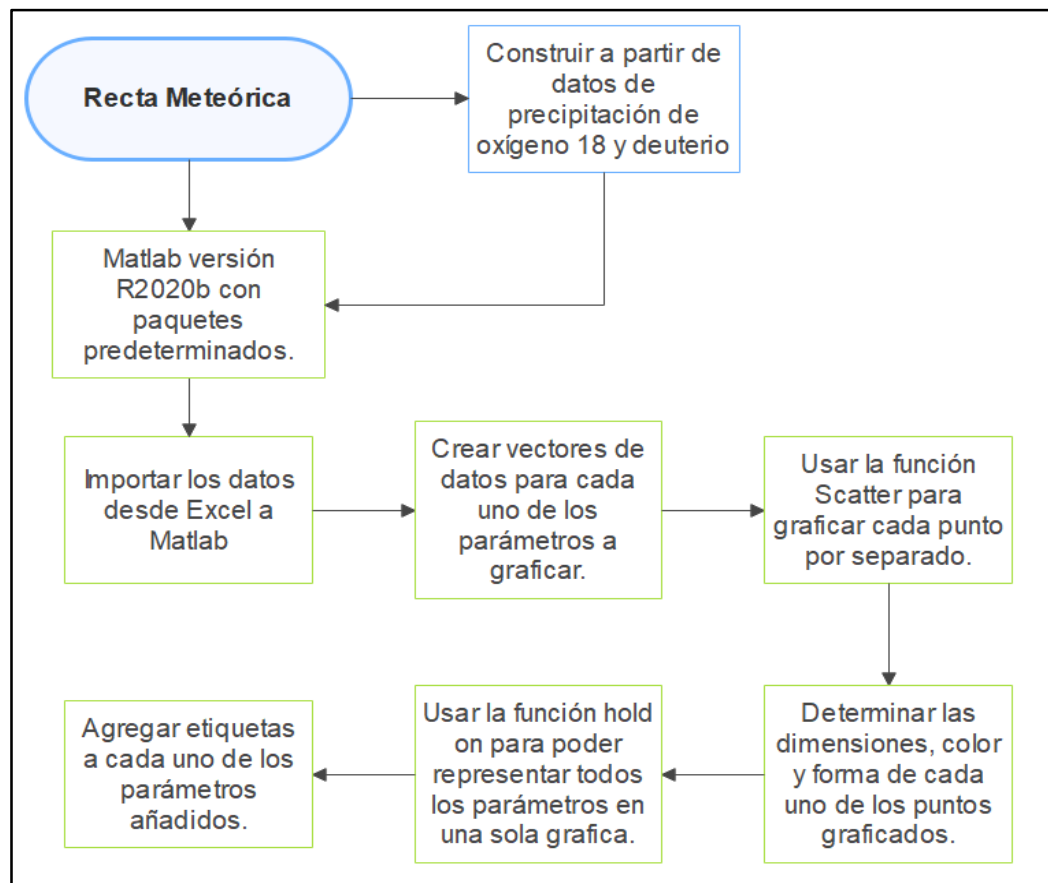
Recta Meteórica

Construir a partir de datos de precipitación de oxígeno 18 y deuterio

Matlab versión R2020b con paquetes predeterminados.

Importar los datos desde Excel a Matlab

Crear vectores de datos para cada uno de los parámetros a graficar.

Usar la función Scatter para graficar cada punto por separado.

Determinar las dimensiones, color y forma de cada uno de los puntos graficados.

Usar la función hold on para poder representar todos los parámetros en una sola grafica.

Agregar etiquetas a cada uno de los parámetros añadidos.